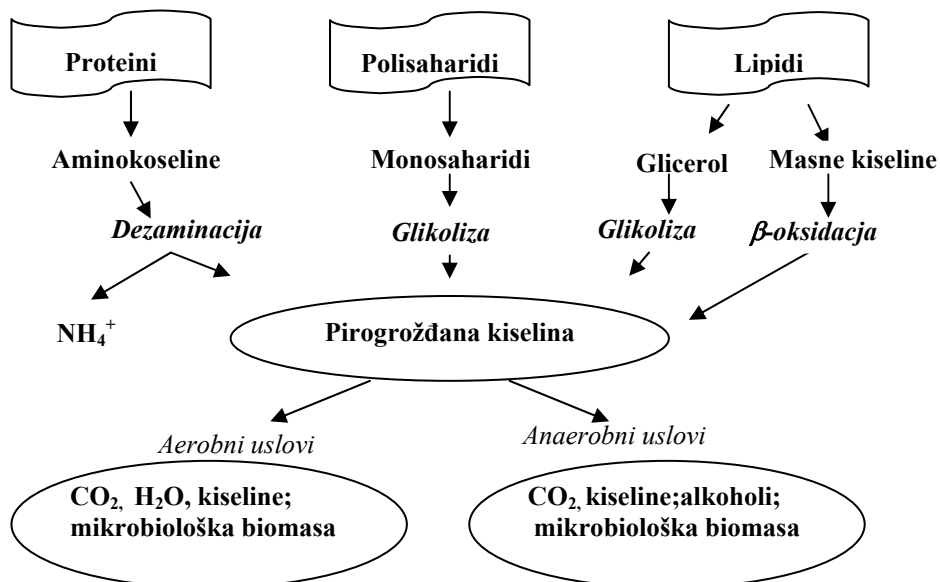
Proteini

Polisaharidi

Lipidi

Aminokoseline

Monosaharidi

Glicerol

Masne kiseline

*Dezaminacija*

*Glikoliza*

*Glikoliza*

*$\beta$-oksidacja*

$NH_4^+$

Pirogrožđana kiselina

*Aerobni uslovi*

*Anaerobni uslovi*

$CO_2$, $H_2O$, kiseline; mikrobiološka biomasa

$CO_2$, kiseline;alkoholi; mikrobiološka biomasa